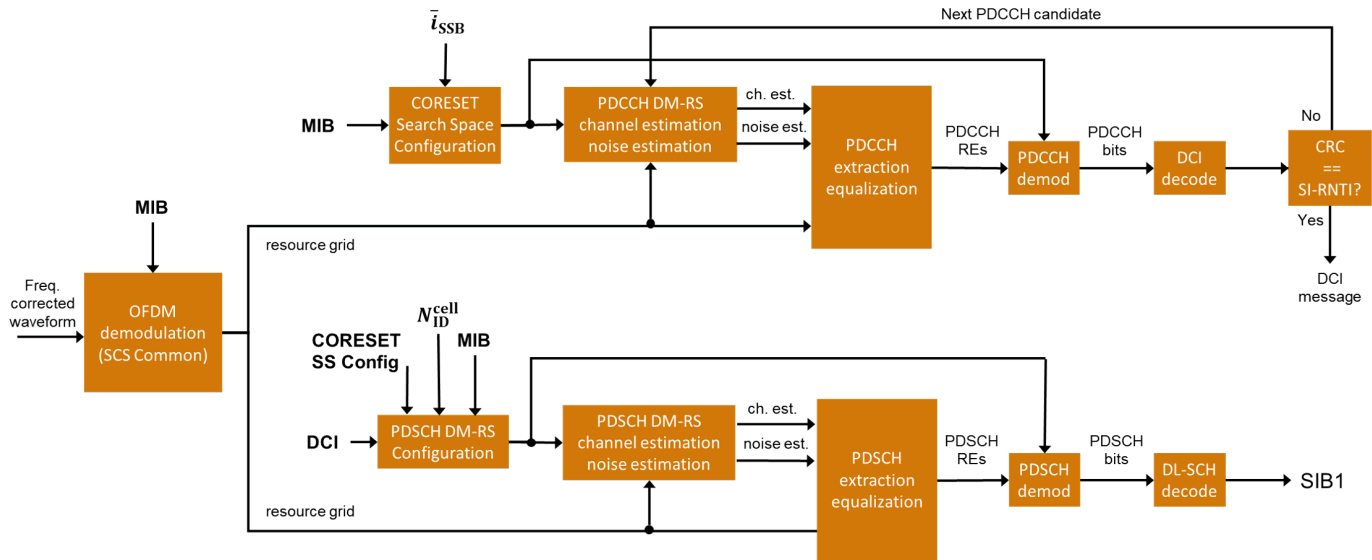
$\bar{i}_{\mathrm{SSB}}$

Next PDCCH candidate

MIB

CORESET Search Space Configuration

PDCCH DM-RS channel estimation noise estimation

ch. est.

noise est.

PDCCH extraction equalization

PDCCH REs

PDCCH demod

PDCCH bits

DCI decode

No

CRC == SI-RNTI?

Yes

DCI message

MIB

resource grid

Freq. corrected waveform

OFDM demodulation (SCS Common)

$N_{\mathrm{ID}}^{\mathrm{cell}}$

CORESET SS Config

MIB

DCI

PDSCH DM-RS Configuration

PDSCH DM-RS channel estimation noise estimation

ch. est.

noise est.

PDSCH extraction equalization

PDSCH REs

PDSCH demod

PDSCH bits

DL-SCH decode

SIB1

resource grid